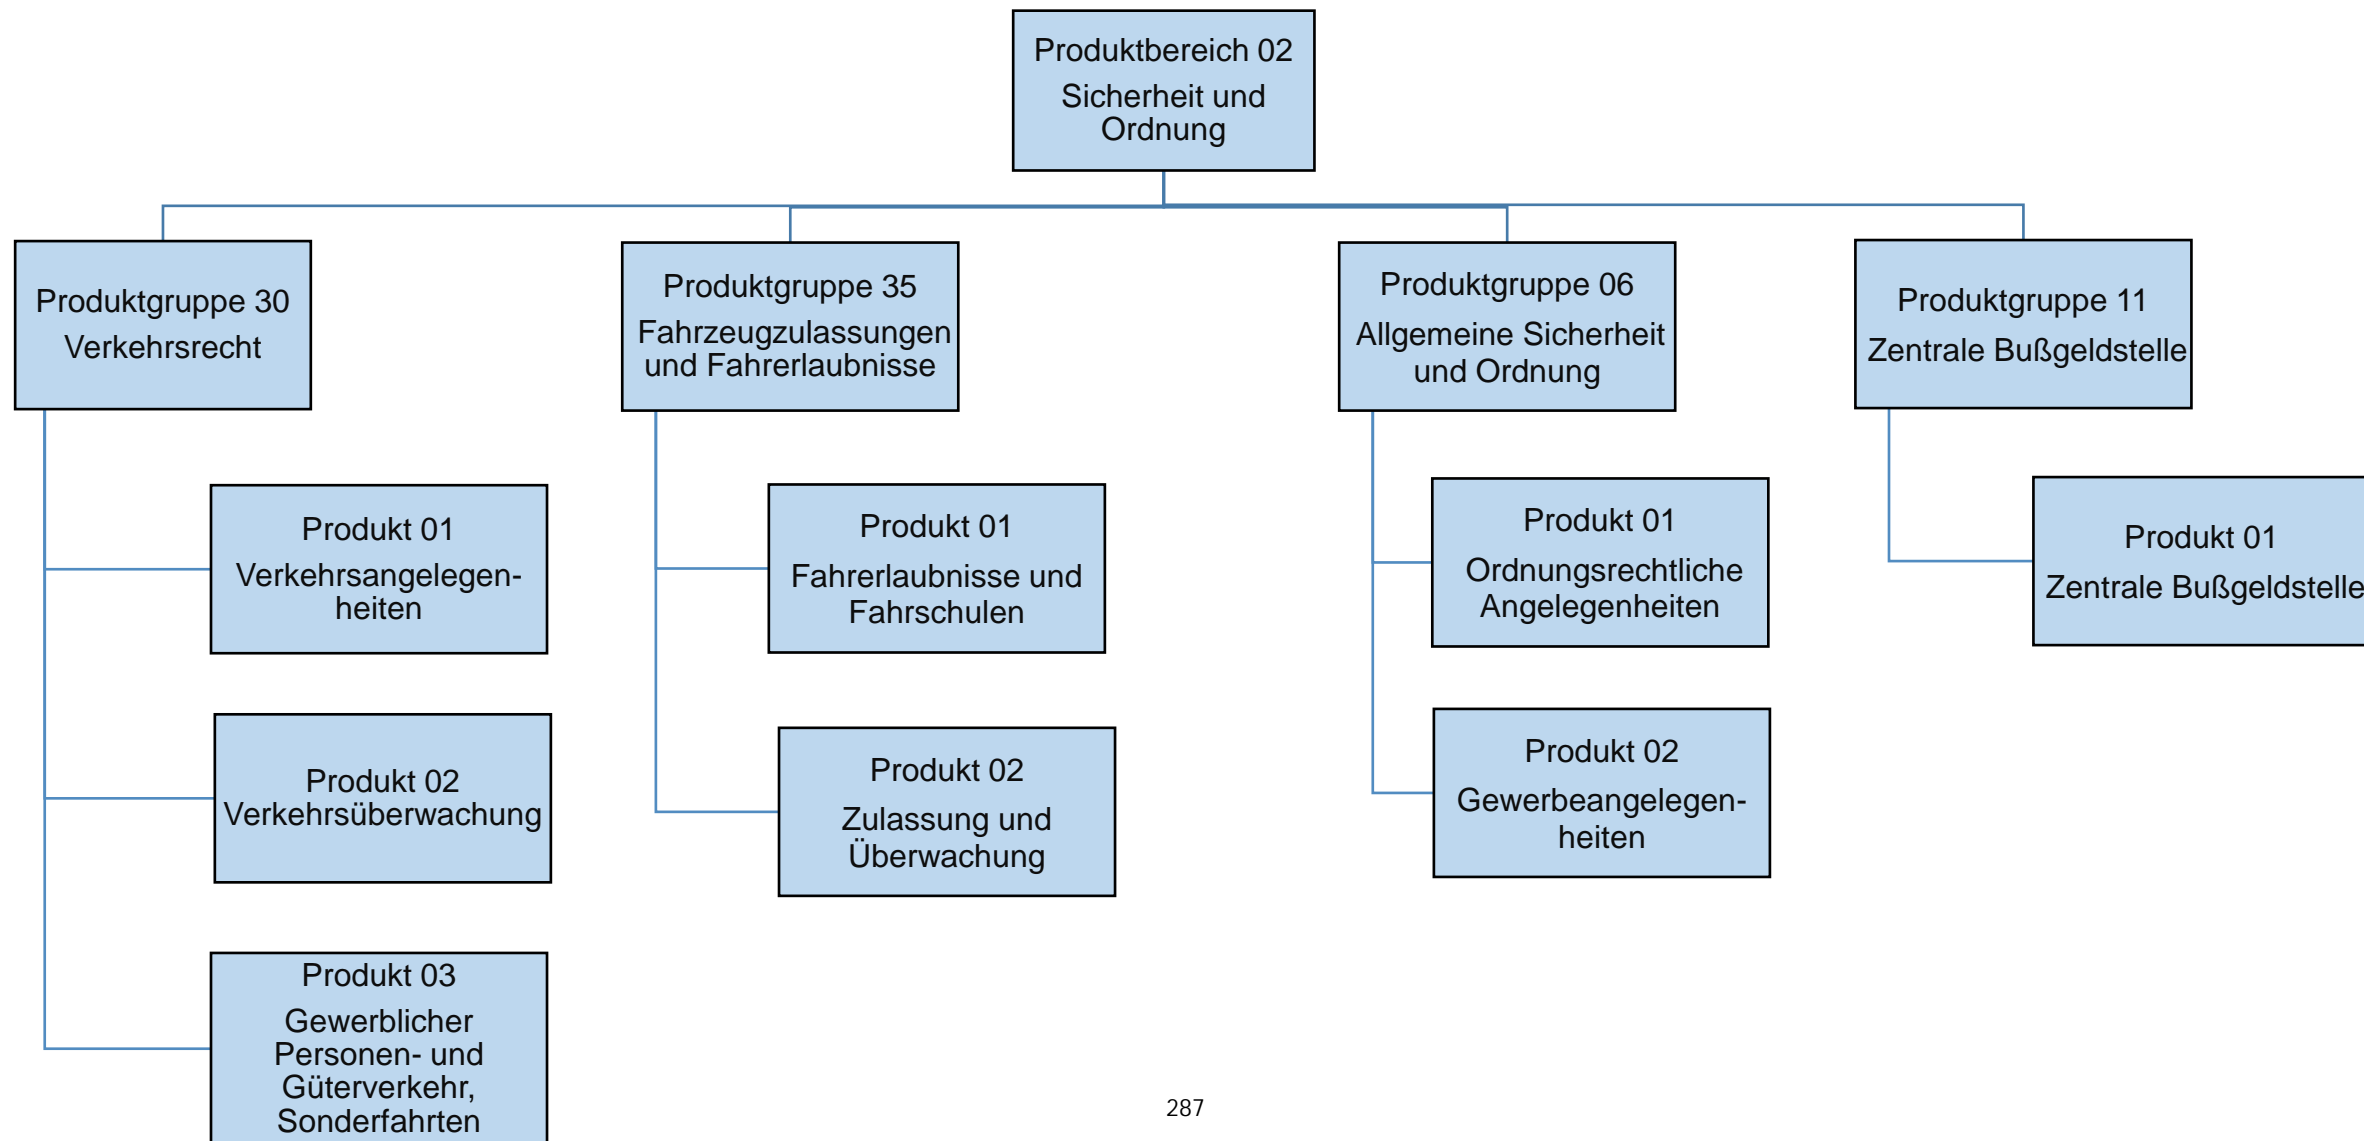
Produktbereich 02
Sicherheit und Ordnung

Produktgruppe 30
Verkehrsrecht

Produkt 01
Verkehrsangelegenheiten

Produkt 02
Verkehrsüberwachung

Produkt 03
Gewerblicher Personen- und Güterverkehr, Sonderfahrten

Produktgruppe 35
Fahrzeugzulassungen und Fahrerlaubnisse

Produkt 01
Fahrerlaubnisse und Fahrschulen

Produkt 02
Zulassung und Überwachung

Produktgruppe 06
Allgemeine Sicherheit und Ordnung

Produkt 01
Ordnungsrechtliche Angelegenheiten

Produkt 02
Gewerbeangelegenheiten

Produktgruppe 11
Zentrale Bußgeldstelle

Produkt 01
Zentrale Bußgeldstelle

287